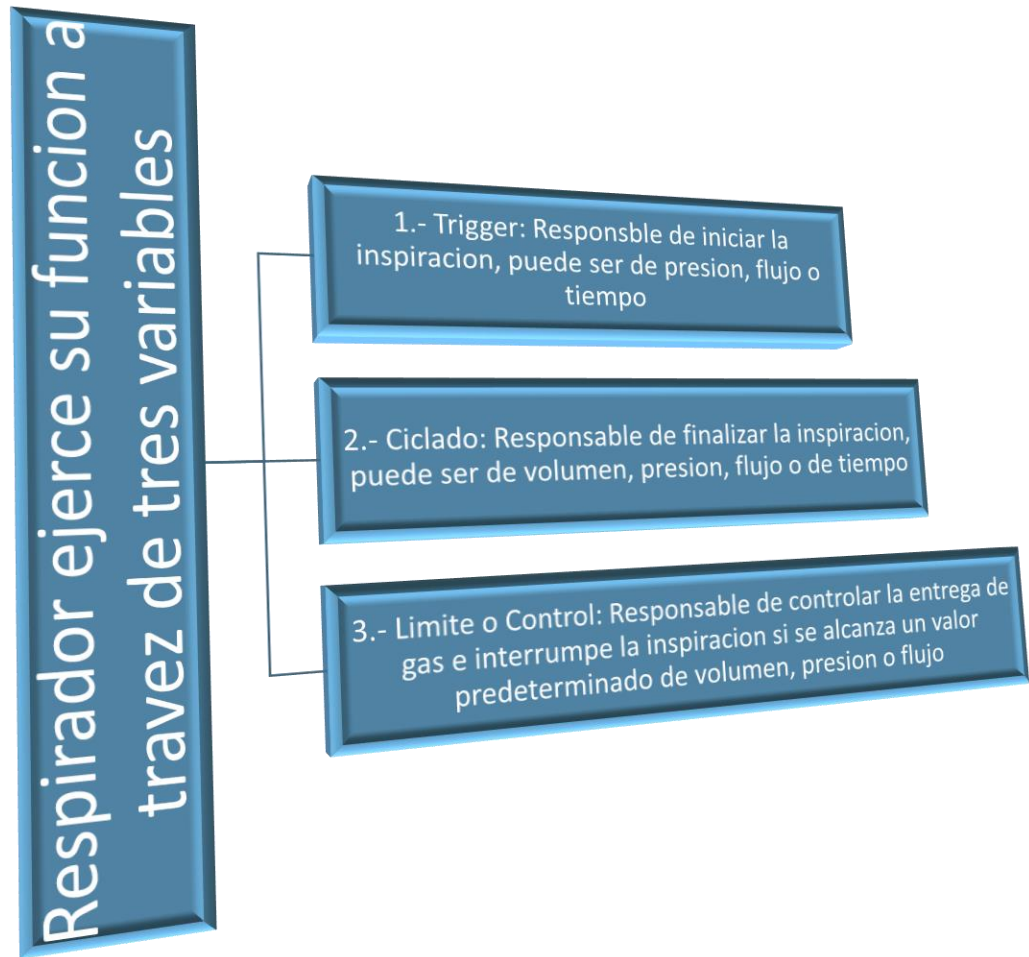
Respirador ejerce su funcion a travez de tres variables

1.- Trigger: Responsble de iniciar la inspiracion, puede ser de presion, flujo o tiempo

2.- Ciclado: Responsable de finalizar la inspiracion, puede ser de volumen, presion, flujo o de tiempo

3.- Limite o Control: Responsable de controlar la entrega de gas e interrumpe la inspiracion si se alcanza un valor predeterminado de volumen, presion o flujo